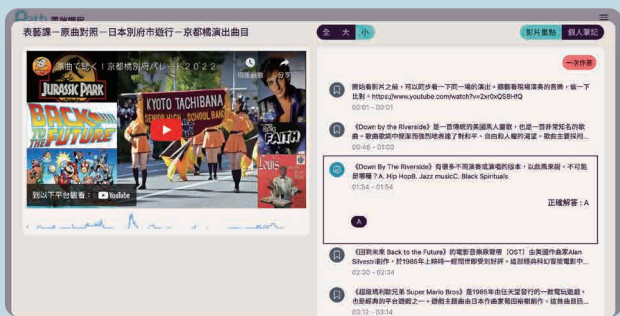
表藝課—原曲對照—日本別府市遊行—京都橘演出曲目

全 大 小

影片重點 個人筆記

一次作答

音曲で続く！京都橘別府パレード2022

稍後觀看 分享

JURASSIC PARK

BACK TO THE FUTURE

KYOTO TACHIBANA SENIOR HIGH SCHOOL BAND

FAITH

到 YouTube 平台觀看： YouTube

開始看影片之前，可以同步看一下同一場的演出，體驗看現場演奏的震撼，做一下比對。https://www.youtube.com/watch?v=2xOxQS8rHfQ

00:01 – 00:01

《Down by the Riverside》是一首傳統的美國黑人靈歌，也是一首非常知名的歌曲。歌曲歌詞中描述兩位旅行者走過了對和平、自由和人權的渴望。

01:15 – 01:54

《Down By The Riverside》有很多不同演奏或演唱的版本，以此為來說，不可能是哪種？A. Hip HopB. Jazz musicC. Black Spirituals

01:54 – 01:54

正確解答：A

A

《回到未來 Back to the Future》的電影音樂原聲帶（OST）由美國作曲家Alan Silvestri創作，於1985年上映時一經問世即受到好評，這部經典科幻電影中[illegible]

02:30 – 02:34

《超級瑪利歐兄弟 Super Mario Bros》是1985年由任天堂發行的一款電玩遊戲，也是經典的平台遊戲之一，遊戲主題曲由日本作曲家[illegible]

03:12 – 03:14